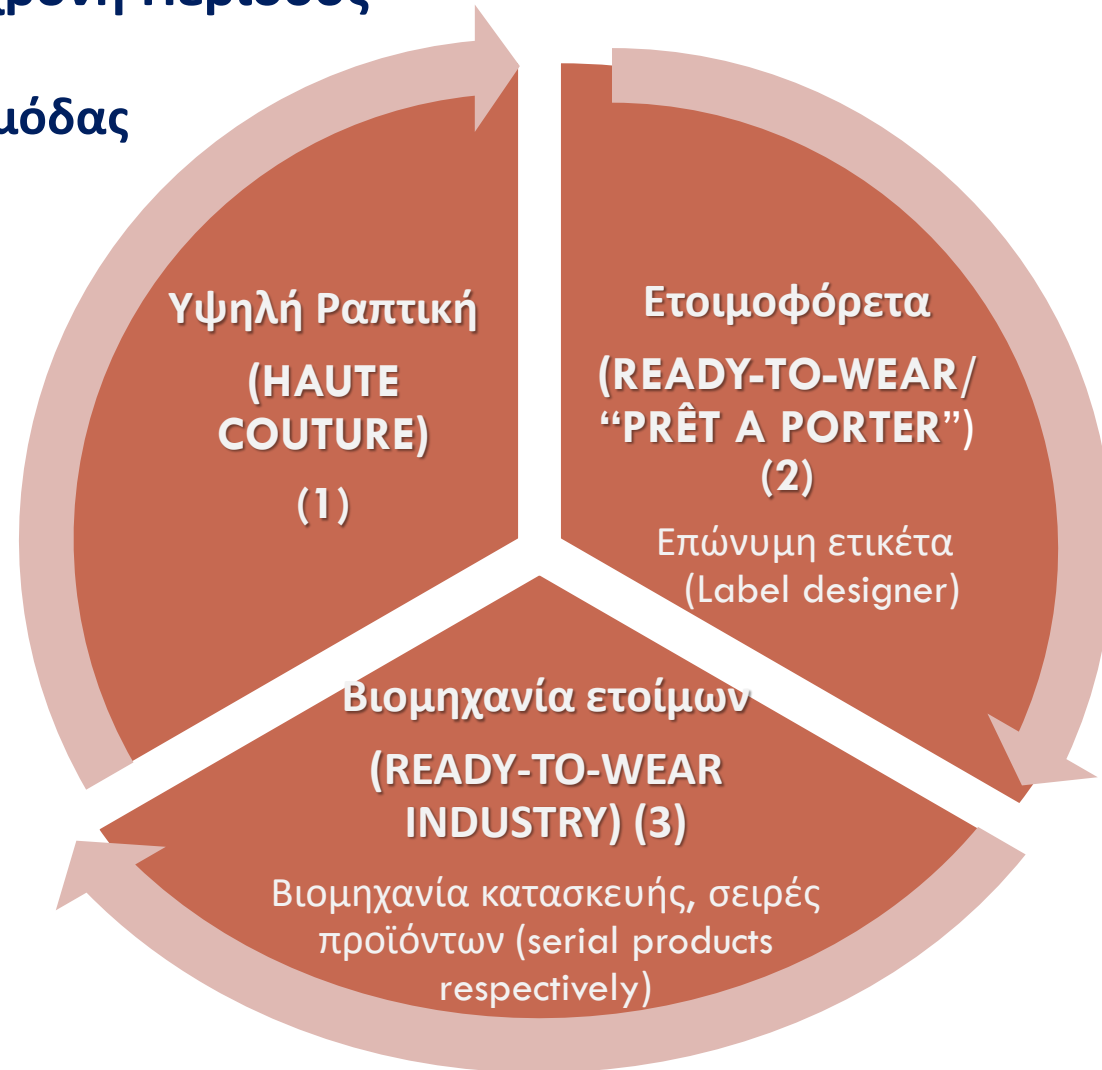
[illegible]χρονη περίοδος

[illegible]μόδας

Υψηλή Ραπτική

(HAUTE COUTURE)

(1)

Ετοιμοφόρετα

(READY-TO-WEAR/ "PRÊT A PORTER")

(2)

Επώνυμη ετικέτα (Label designer)

Βιομηχανία ετοίμων

(READY-TO-WEAR INDUSTRY) (3)

Βιομηχανία κατασκευής, σειρές προϊόντων (serial products respectively)